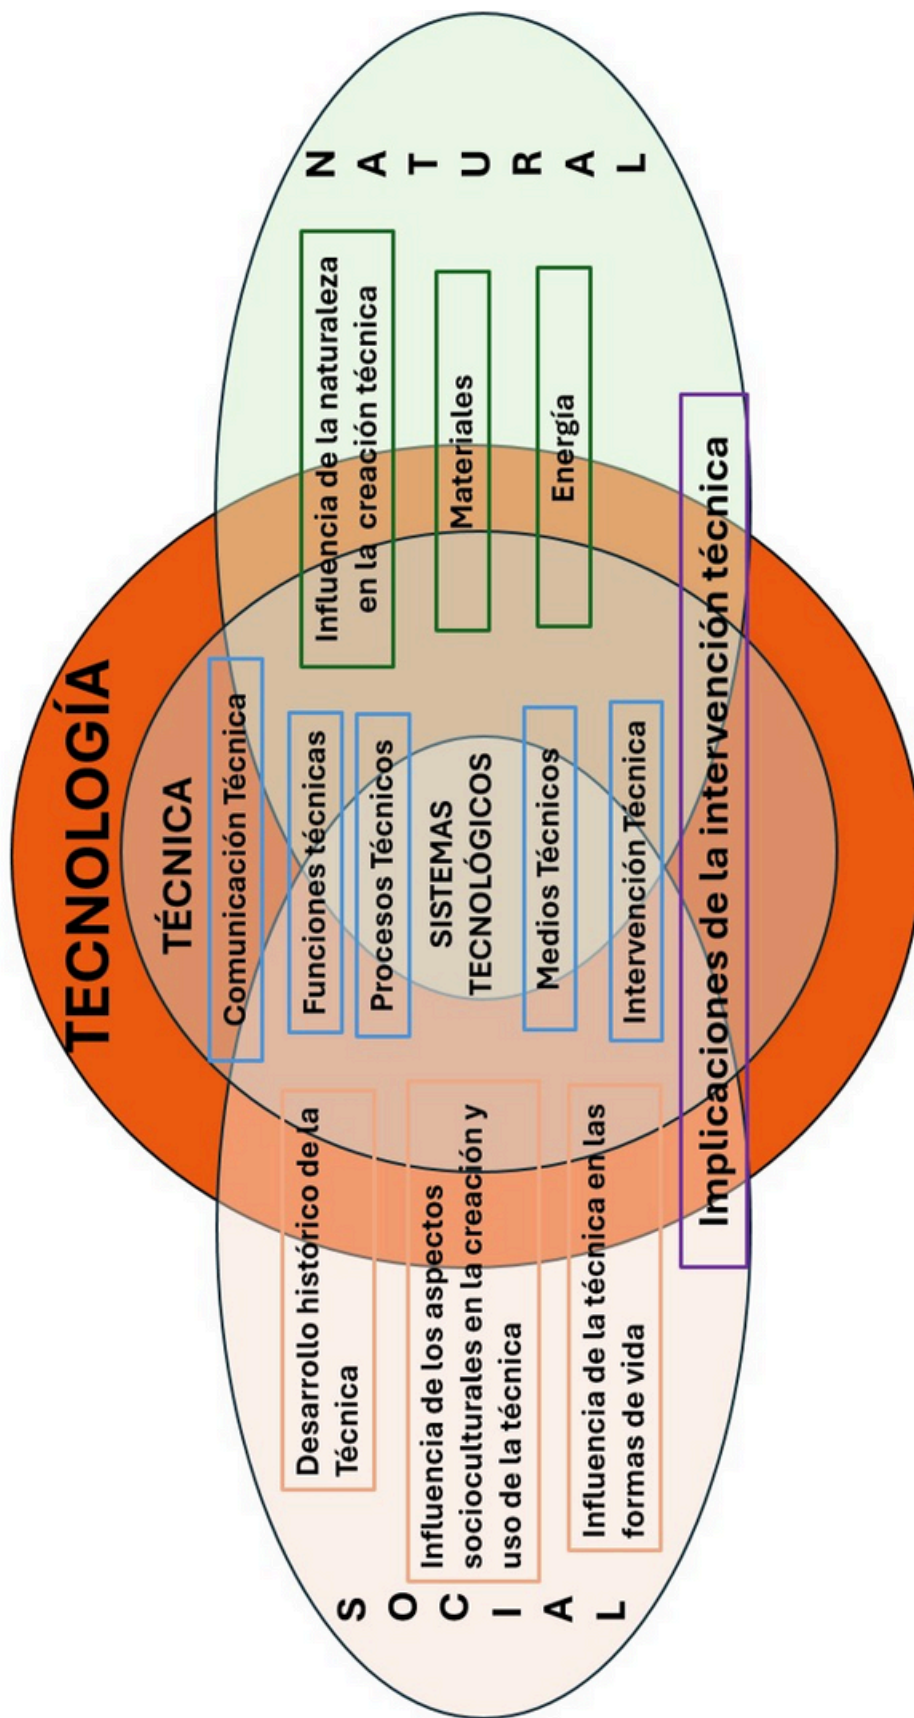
TECNOLOGÍA

TÉCNICA

Comunicación Técnica

Funciones técnicas

Procesos Técnicos

SISTEMAS TECNOLÓGICOS

Medios Técnicos

Intervención Técnica

Implicaciones de la intervención técnica

S O C I A L

Desarrollo histórico de la Técnica

Influencia de los aspectos socioculturales en la creación y uso de la técnica

Influencia de la técnica en las formas de vida

N A T U R A L

Influencia de la naturaleza en la creación técnica

Materiales

Energía